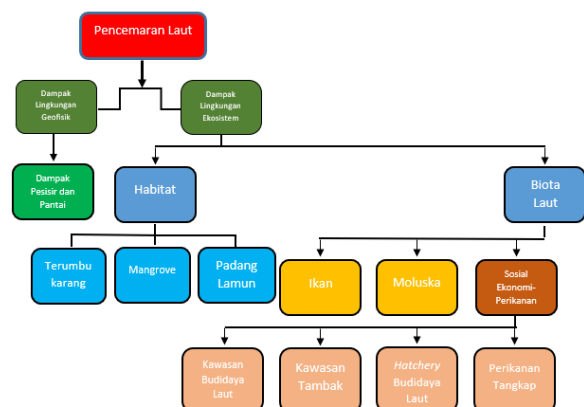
Pencemaran Laut

Dampak Lingkungan Geofisik

Dampak Lingkungan Ekosistem

Dampak Pesisir dan Pantai

Habitat

Biota Laut

Terumbu karang

Mangrove

Padang Lamun

Ikan

Moluska

Sosial Ekonomi-Perikanan

Kawasan Budidaya Laut

Kawasan Tambak

Hatchery Budidaya Laut

Perikanan Tangkap